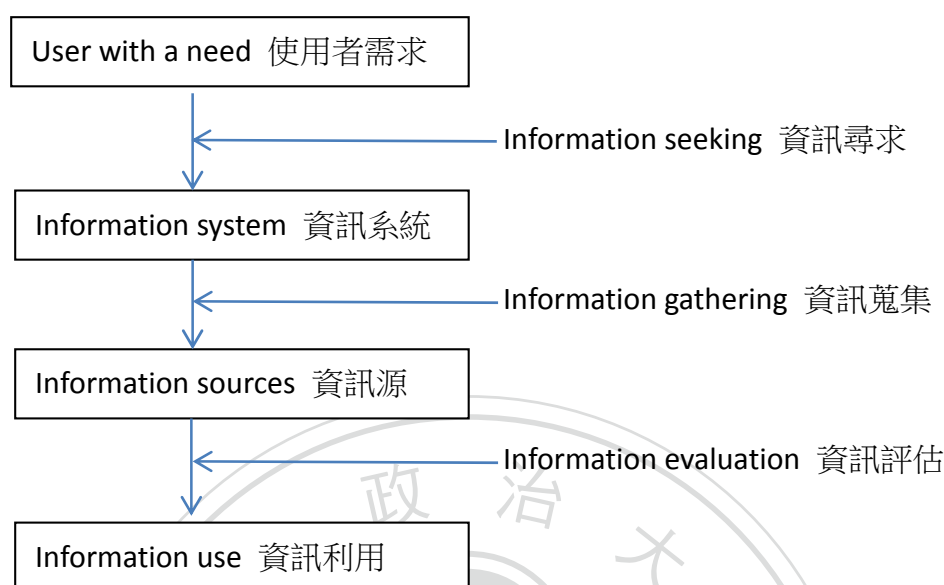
User with a need 使用者需求

Information seeking 資訊尋求

Information system 資訊系統

Information gathering 資訊蒐集

Information sources 資訊源

Information evaluation 資訊評估

政 治 大

Information use 資訊利用